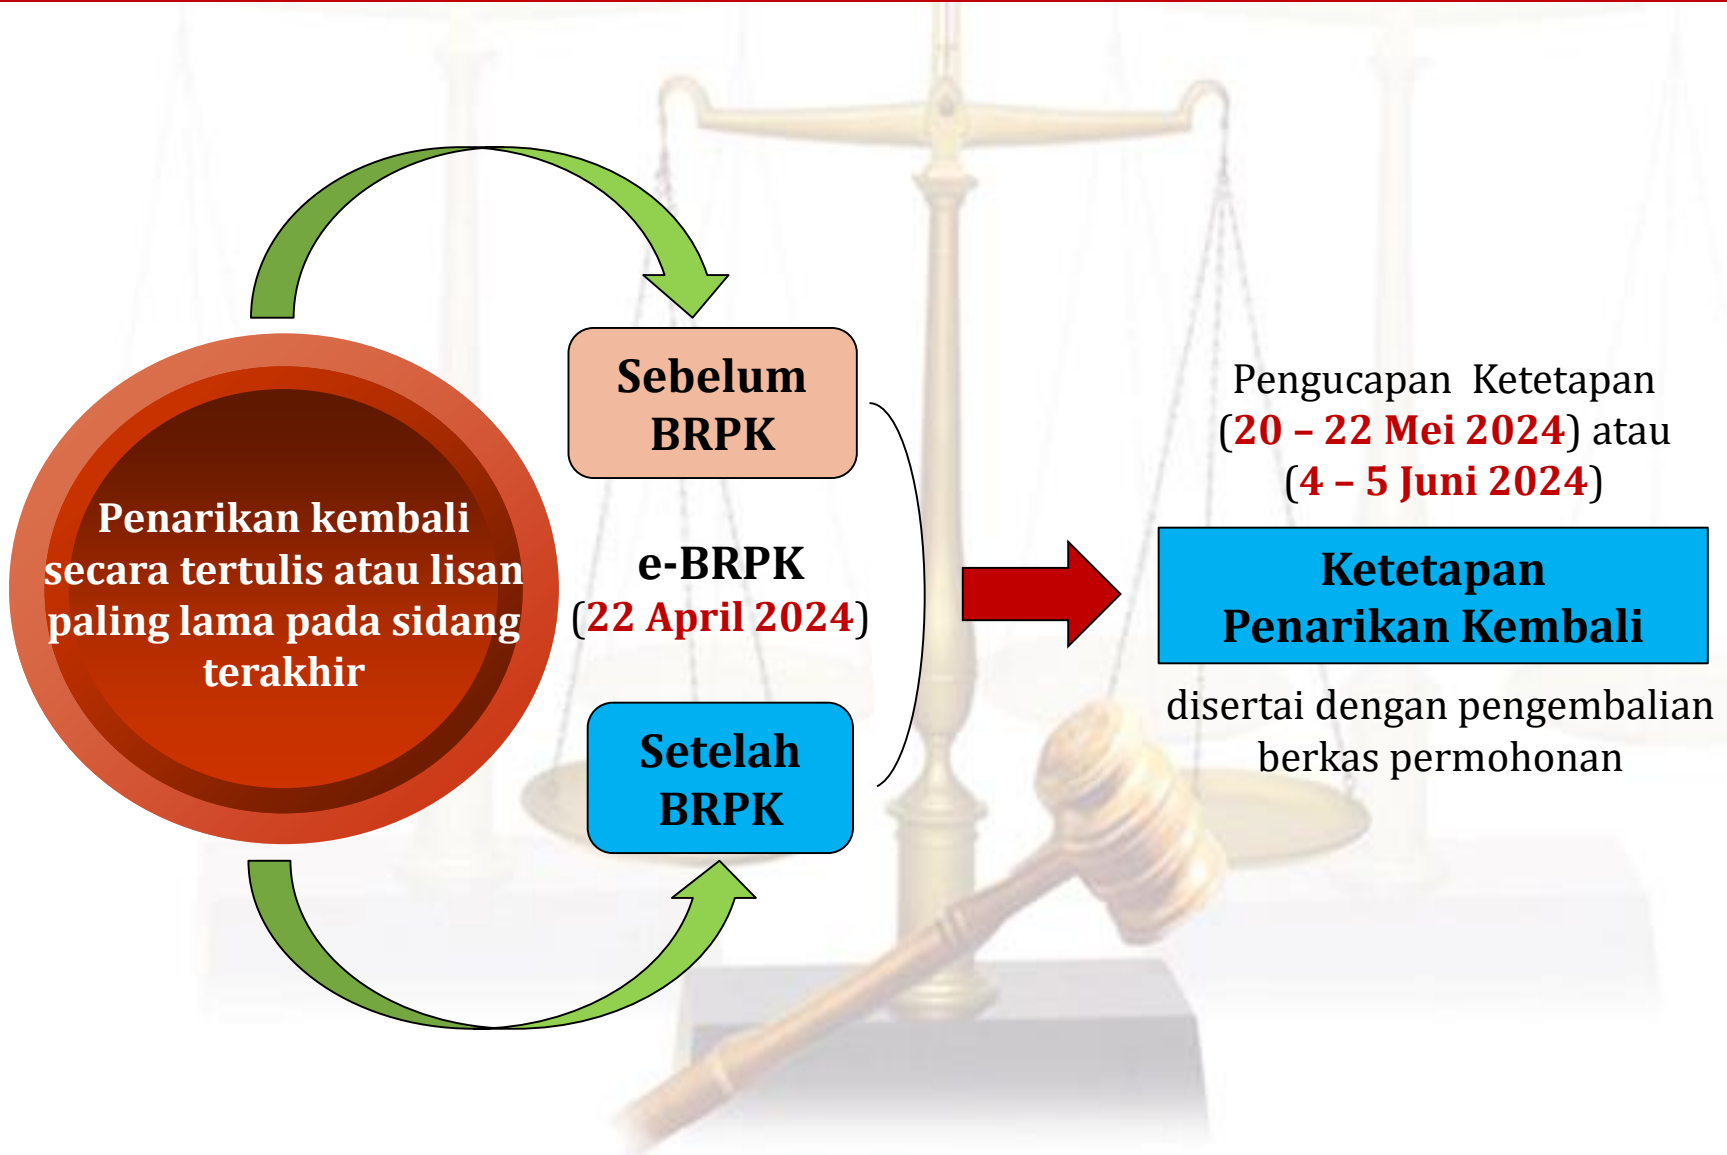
Penarikan kembali secara tertulis atau lisan paling lama pada sidang terakhir

Sebelum BRPK

e-BRPK
(22 April 2024)

Setelah BRPK

Pengucapan Ketetapan (20 – 22 Mei 2024) atau (4 – 5 Juni 2024)

Ketetapan Penarikan Kembali

disertai dengan pengembalian berkas permohonan